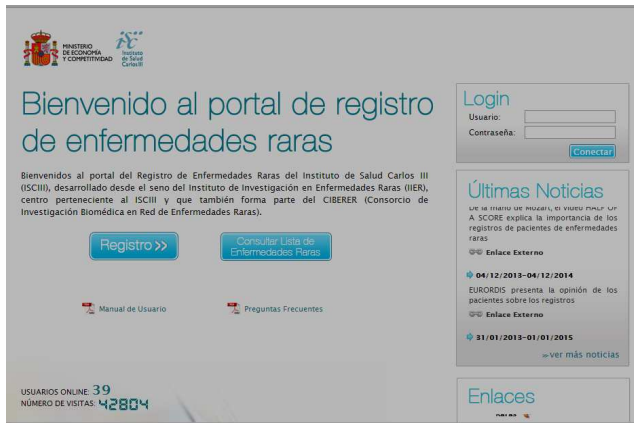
MINISTERIO DE ECONOMÍA Y COMPETITIVIDAD

Instituto de Salud Carlos III

Bienvenido al portal de registro de enfermedades raras

Bienvenidos al portal del Registro de Enfermedades Raras del Instituto de Salud Carlos III (ISCIII), desarrollado desde el seno del Instituto de Investigación en Enfermedades Raras (IIER), centro perteneciente al ISCIII y que también forma parte del CIBERER (Consorcio de Investigación Biomédica en Red de Enfermedades Raras).

Registro >>

Consultar Lista de Enfermedades Raras

Manual de Usuario

Preguntas Frecuentes

USUARIOS ONLINE: 39
NÚMERO DE VISITAS: 42804

Login
Usuario:
Contraseña:
Conectar

Últimas Noticias

De la mano de Mozart, el vídeo HALF OF A SCORE explica la importancia de los registros de pacientes de enfermedades raras

Enlace Externo

04/12/2013-04/12/2014

EURORDIS presenta la opinión de los pacientes sobre los registros

Enlace Externo

31/01/2013-01/01/2015

» ver más noticias

Enlaces